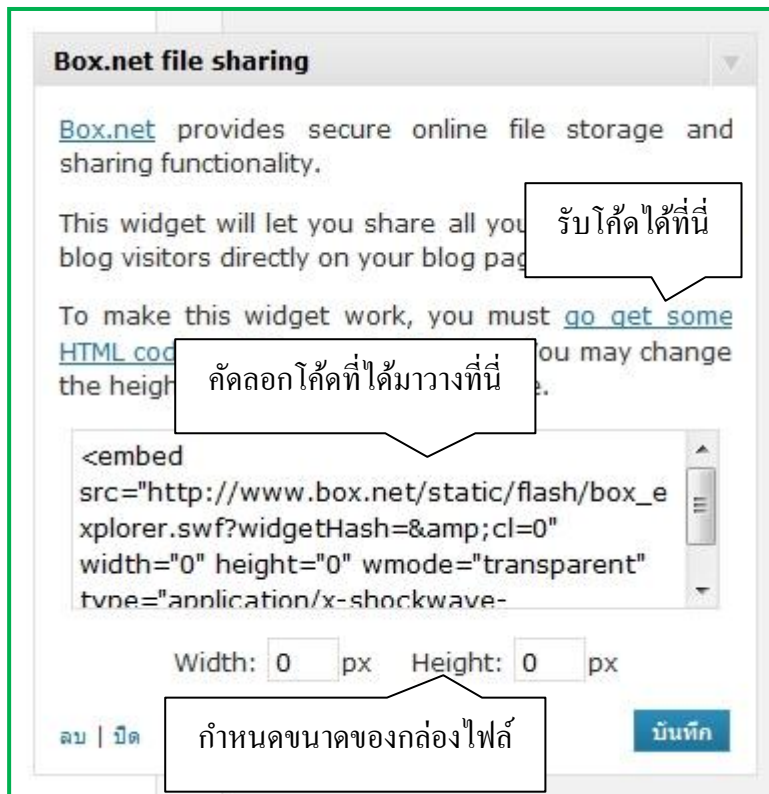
Box.net file sharing

Box.net provides secure online file storage and sharing functionality.

This widget will let you share all you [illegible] blog visitors directly on your blog pag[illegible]

รับโค้ดได้ที่นี่

To make this widget work, you must go get some HTML cod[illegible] ou may change the heigh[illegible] e.

คัดลอกโค้ดที่ได้มาวางที่นี่

<embed src="http://www.box.net/static/flash/box_explorer.swf?widgetHash=&amp;cl=0" width="0" height="0" wmode="transparent" type="application/x-shockwave-

Width: 0 px Height: 0 px

ลบ | ปิด

กำหนดขนาดของกล่องไฟล์

บันทึก